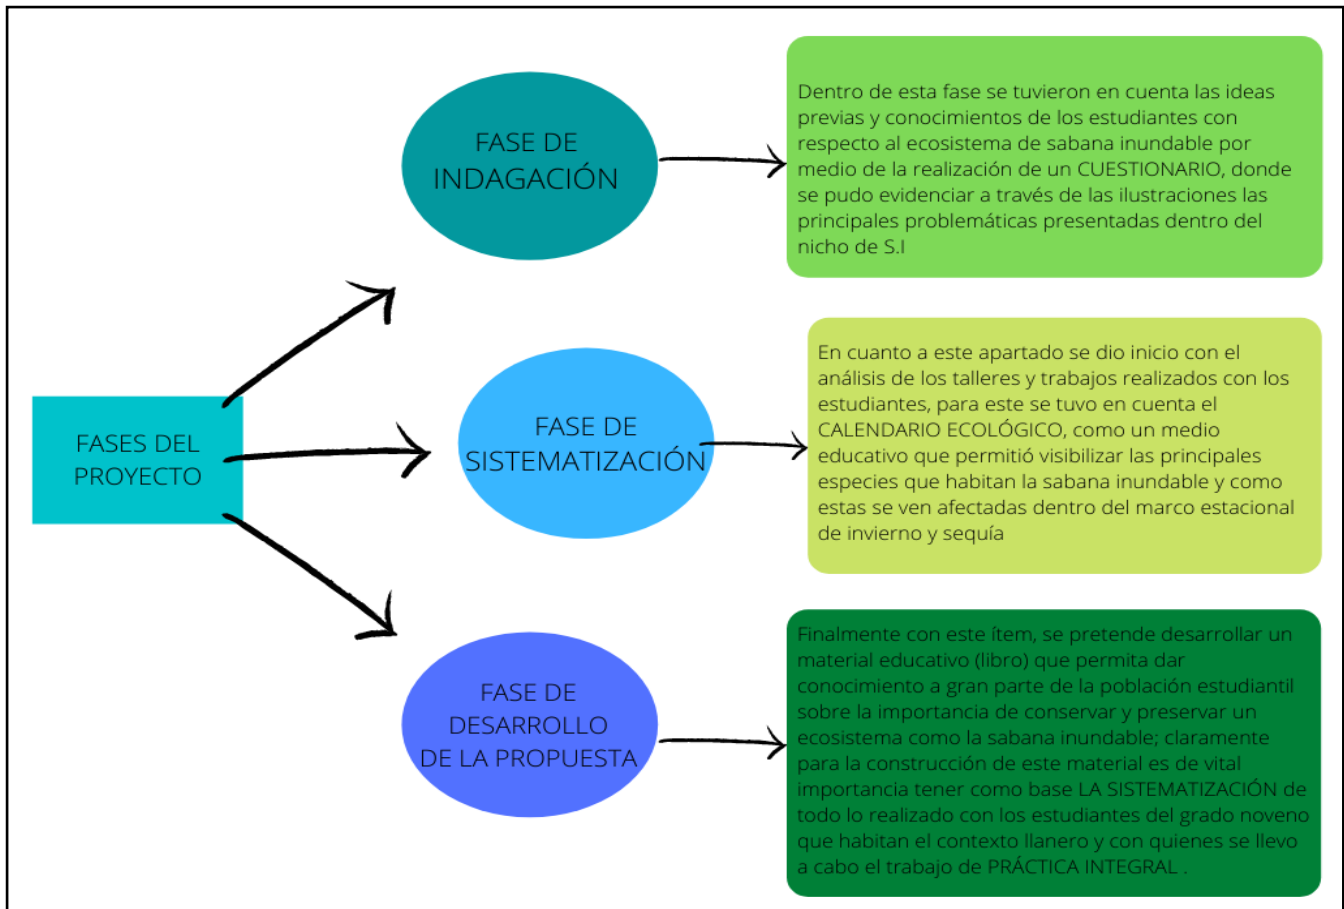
FASES DEL PROYECTO

FASE DE INDAGACIÓN

Dentro de esta fase se tuvieron en cuenta las ideas previas y conocimientos de los estudiantes con respecto al ecosistema de sabana inundable por medio de la realización de un CUESTIONARIO, donde se pudo evidenciar a través de las ilustraciones las principales problemáticas presentadas dentro del nicho de S.I

FASE DE SISTEMATIZACIÓN

En cuanto a este apartado se dio inicio con el análisis de los talleres y trabajos realizados con los estudiantes, para este se tuvo en cuenta el CALENDARIO ECOLÓGICO, como un medio educativo que permitió visibilizar las principales especies que habitan la sabana inundable y como estas se ven afectadas dentro del marco estacional de invierno y sequía

FASE DE DESARROLLO DE LA PROPUESTA

Finalmente con este ítem, se pretende desarrollar un material educativo (libro) que permita dar conocimiento a gran parte de la población estudiantil sobre la importancia de conservar y preservar un ecosistema como la sabana inundable; claramente para la construcción de este material es de vital importancia tener como base LA SISTEMATIZACIÓN de todo lo realizado con los estudiantes del grado noveno que habitan el contexto llanero y con quienes se llevo a cabo el trabajo de PRÁCTICA INTEGRAL .